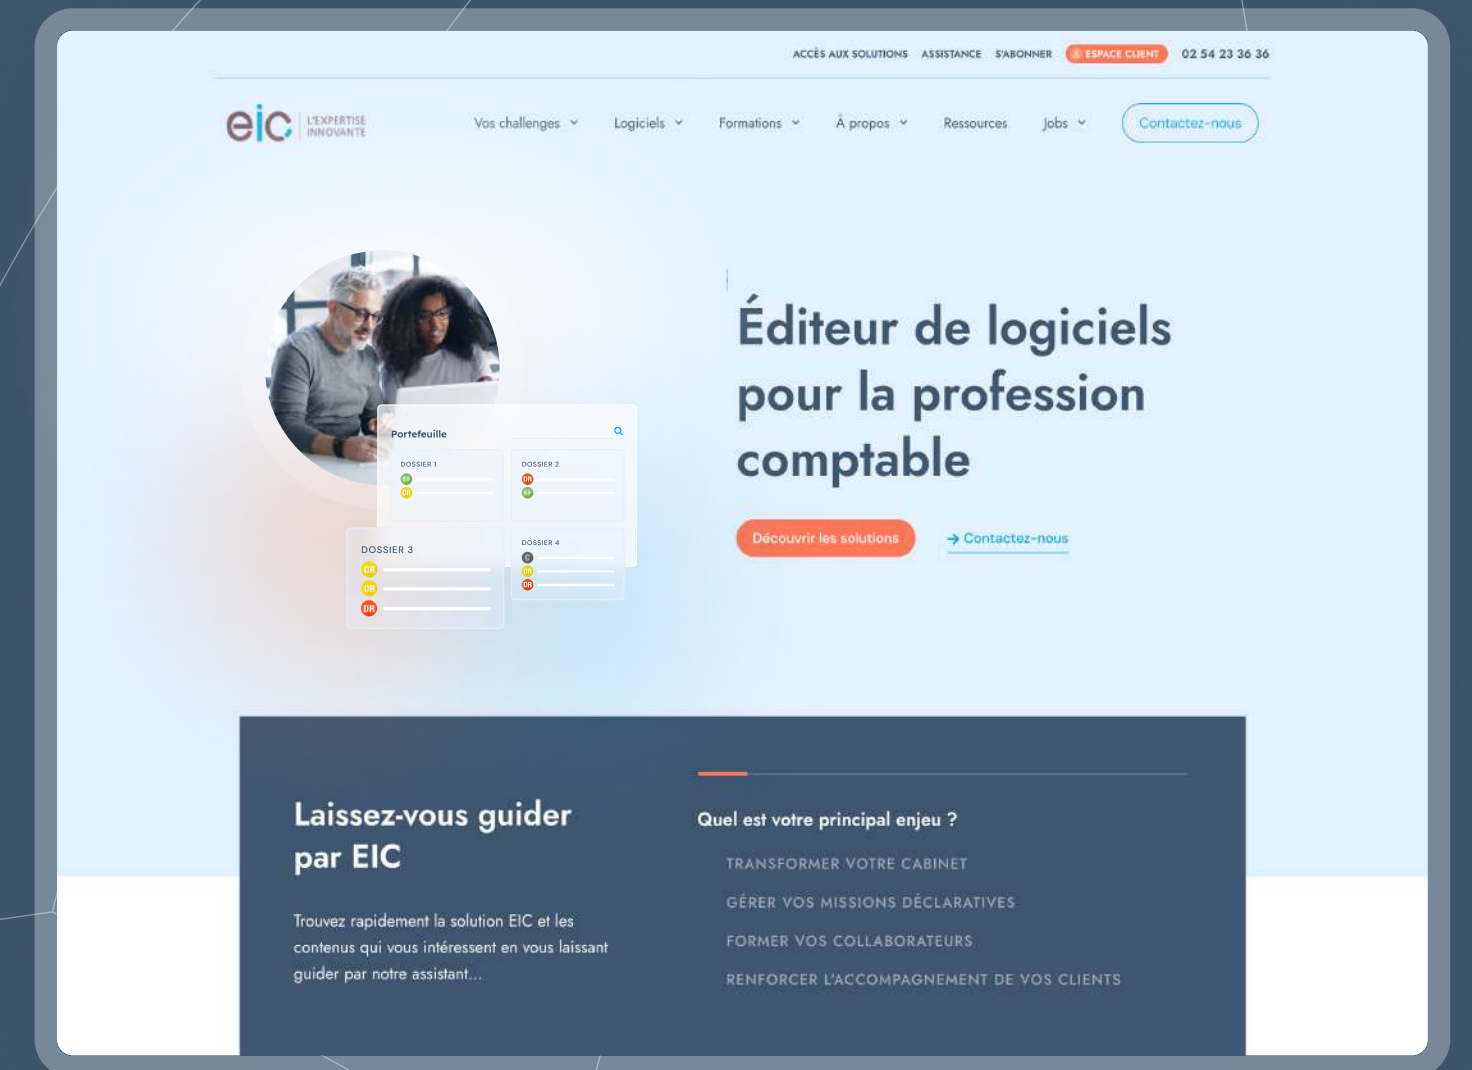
ACCÈS AUX SOLUTIONS ASSISTANCE S'ABONNER ESPACE CLIENT 02 54 23 36 36

eic L'EXPERTISE INNOVANTE

Vos challenges Logiciels Formations À propos Ressources Jobs Contactez-nous

Portefeuille

DOSSIER 1
RF
OR

DOSSIER 2
DR
RF

DOSSIER 3
OR
OR
DR

DOSSIER 4
C
OR
DR

Éditeur de logiciels pour la profession comptable

Découvrir les solutions

→ Contactez-nous

Laissez-vous guider par EIC

Trouvez rapidement la solution EIC et les contenus qui vous intéressent en vous laissant guider par notre assistant...

Quel est votre principal enjeu ?

TRANSFORMER VOTRE CABINET

GÉRER VOS MISSIONS DÉCLARATIVES

FORMER VOS COLLABORATEURS

RENFORCER L'ACCOMPAGNEMENT DE VOS CLIENTS